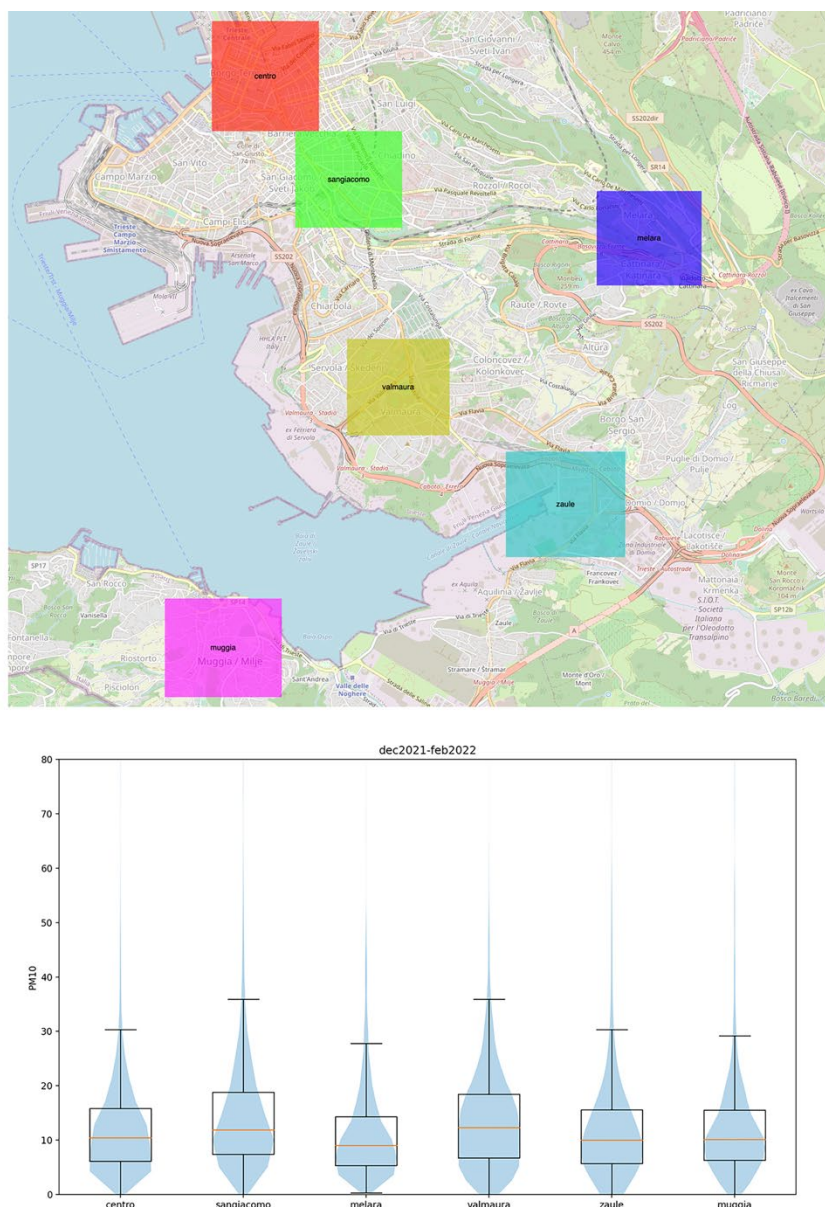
centro
sangiacomo
melara
valmaura
zaule
muggia

San Giovanni / Sveti Ivan
San Luigi
San Vito
Campo Marzio
San Giacomo / Sveti Jakob
Campi Elisi
Rozzol / Rocol
Chiarbola
Servola / Škedenj
Raute / Rovte
Coloncovez / Kolonkovec
Altura
Borgo San Sergio
San Giuseppe della Chiusa / Ricmanje
Puglie di Domio / Pulje
Domio / Domjo
Lacotisce / Lakotišče
Mattonaia / Krmenka
Aquilinia / Žavlje
San Rocco
Fontanella
Riostorto
Piscolon
Muggia / Milje
Sant'Andrea
Valle delle Noghere
Stramare / Stramar
Padriciano / Padriče
Trieste Campo Marzio Smistamento
Nuova Sopraelevata
SS202
SS202dir
SR14
SP17
SP12b
Log
Zaule
Francovez / Frankovec
Monte d'Oro / Mont
S.I.O.T. Società Italiana per l'Oleodotto Transalpino
Bosco Bazzoni

dec2021-feb2022
PM10
80
70
60
50
40
30
20
10
0
centro
sangiacomo
melara
valmaura
zaule
muggia